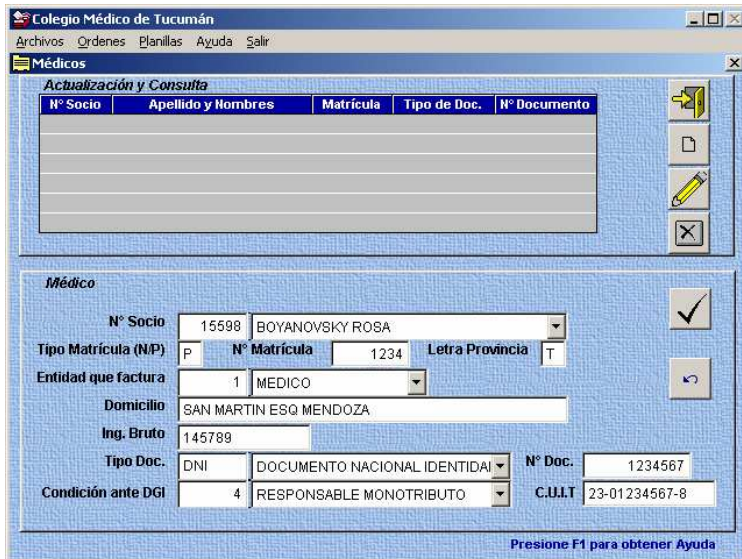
Colegio Médico de Tucumán

Archivos Ordenes Planillas Ayuda Salir

Médicos

Actualización y Consulta

| N° Socio | Apellido y Nombres | Matrícula | Tipo de Doc. | N° Documento |
|---|---|---|---|---|
| | | | | |

Médico

N° Socio 15598 BOYANOVSKY ROSA

Tipo Matrícula (N/P) P N° Matrícula 1234 Letra Provincia T

Entidad que factura 1 MEDICO

Domicilio SAN MARTIN ESQ MENDOZA

Ing. Bruto 145789

Tipo Doc. DNI DOCUMENTO NACIONAL IDENTIDAI N° Doc. 1234567

Condición ante DGI 4 RESPONSABLE MONOTRIBUTO C.U.I.T 23-01234567-8

Presione F1 para obtener Ayuda